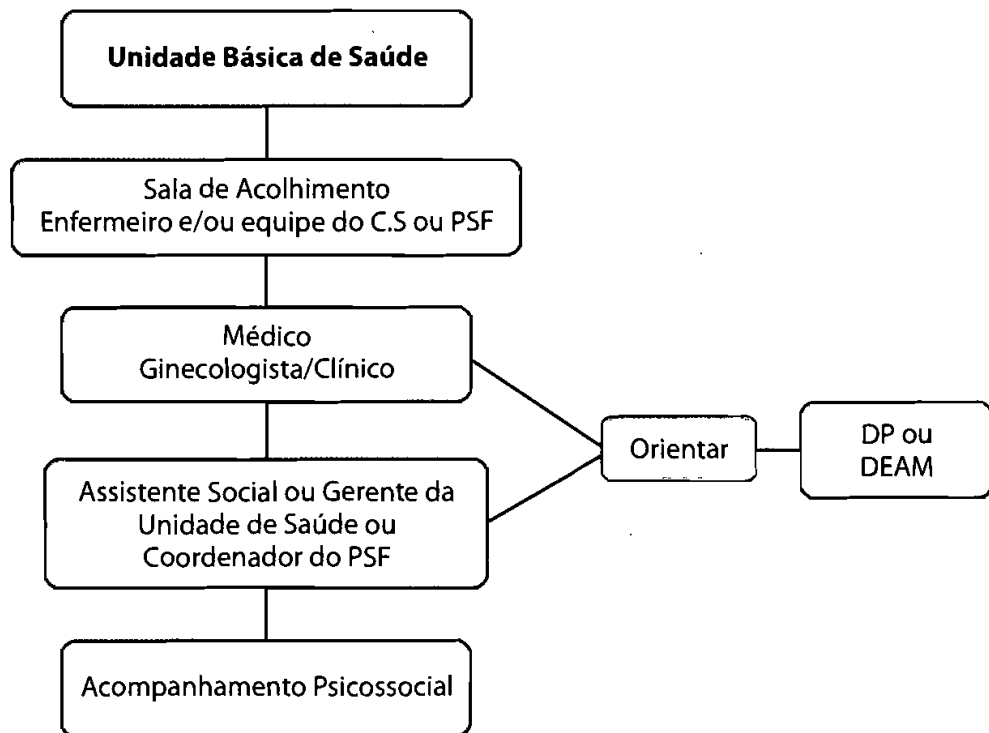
Unidade Básica de Saúde

Sala de Acolhimento
Enfermeiro e/ou equipe do C.S ou PSF

Médico
Ginecologista/Clínico

Assistente Social ou Gerente da Unidade de Saúde ou Coordenador do PSF

Acompanhamento Psicossocial

Orientar

DP ou DEAM